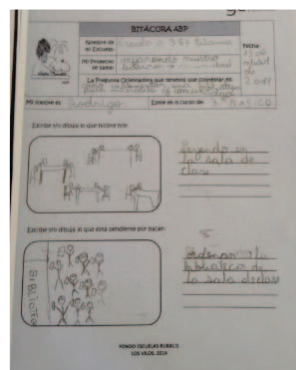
BITÁCORA ABP

Nombre de mi Escuela: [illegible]

Fecha: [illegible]

Mi Proyecto se llama: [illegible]

La Pregunta Orientadora que tenemos que contestar es: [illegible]

Mi nombre es: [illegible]

Estoy en el curso de: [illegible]

Escribe un dibujo lo que hicimos hoy:

Jugando en la sala de clase

Escribe un dibujo lo que vamos a hacer:

Ordenar la biblioteca de la sala de clases

BIBLIOTECA

FONDO ESCUELAS RURALES
LOS VILOS, 2014